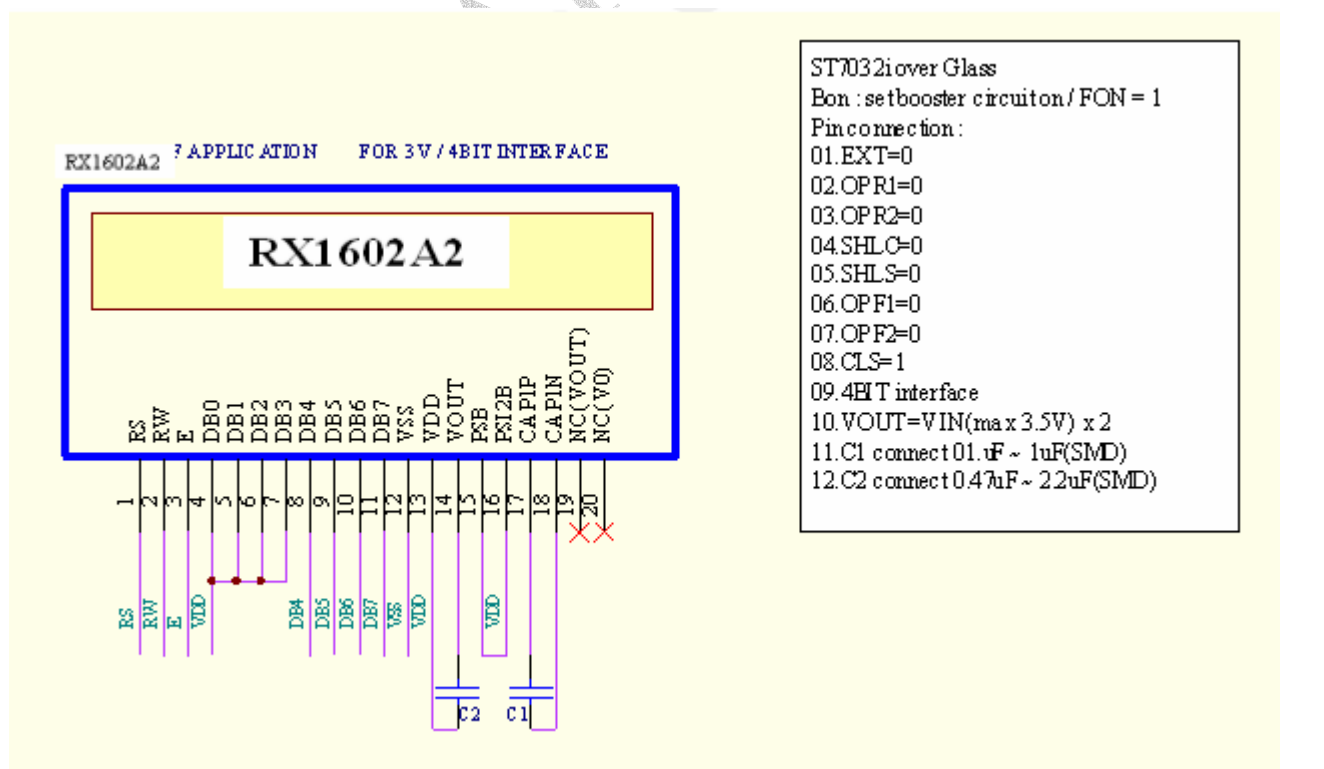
RX1602A2

7 APPLICATION FOR 3V / 4BIT INTERFACE

RX1602A2

RS
RW
E
DB0
DB1
DB2
DB3
DB4
DB5
DB6
DB7
VSS
VDD
VOUT
PSB
PSI2B
CAP1P
CAP1N
NC(VOUT)
NC(V0)

1
2
3
4
5
6
7
8
9
10
11
12
13
14
15
16
17
18
19
20

RS
RW
E
VDD
DB4
DB5
DB6
DB7
VSS
VDD
VDD

C2
C1

ST7032i over Glass
Bon : set booster circuit on / FON = 1
Pin connection :
01.EXT=0
02.OPR1=0
03.OPR2=0
04.SHLC=0
05.SHLS=0
06.OPF1=0
07.OPF2=0
08.CLS=1
09.4BIT interface
10.VOUT=VIN(max 3.5V) x 2
11.C1 connect 01.uF ~ 1uF(SMD)
12.C2 connect 0.47uF ~ 2.2uF(SMD)